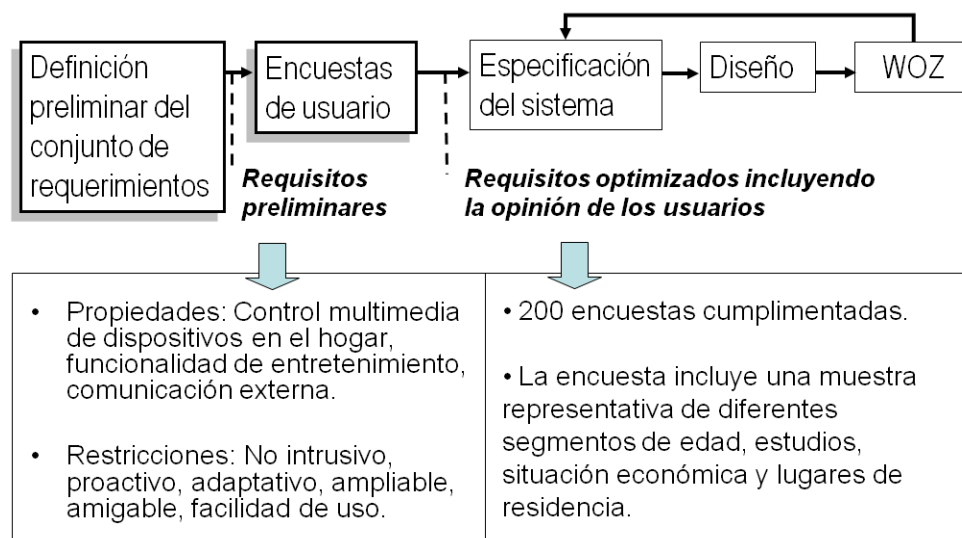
Definición preliminar del conjunto de requerimientos

Encuestas de usuario

Especificación del sistema

Diseño

WOZ

**Requisitos preliminares**

**Requisitos optimizados incluyendo la opinión de los usuarios**

| | |
|---|---|
| • Propiedades: Control multimedia de dispositivos en el hogar, funcionalidad de entretenimiento, comunicación externa.<br><br>• Restricciones: No intrusivo, proactivo, adaptativo, ampliable, amigable, facilidad de uso. | • 200 encuestas cumplimentadas.<br><br>• La encuesta incluye una muestra representativa de diferentes segmentos de edad, estudios, situación económica y lugares de residencia. |